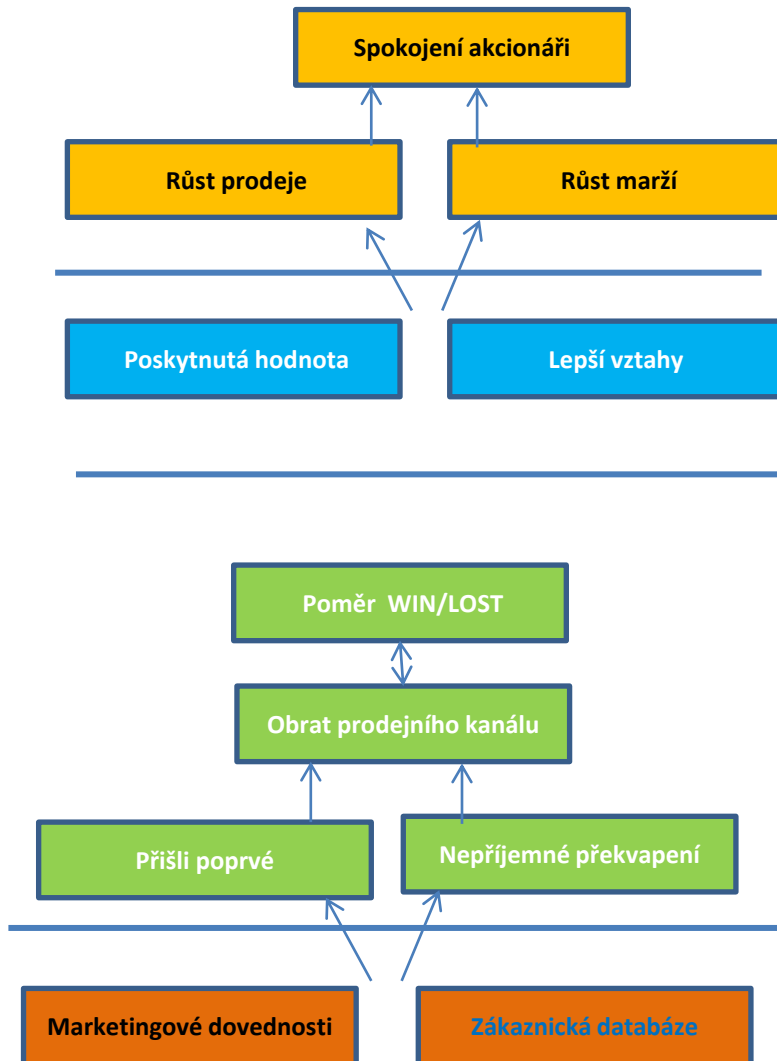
Spokojení akcionáři

Růst prodeje

Růst marží

Poskytnutá hodnota

Lepší vztahy

Poměr WIN/LOST

Obrat prodejního kanálu

Přišli poprvé

Nepříjemné překvapení

Marketingové dovednosti

Zákaznická databáze